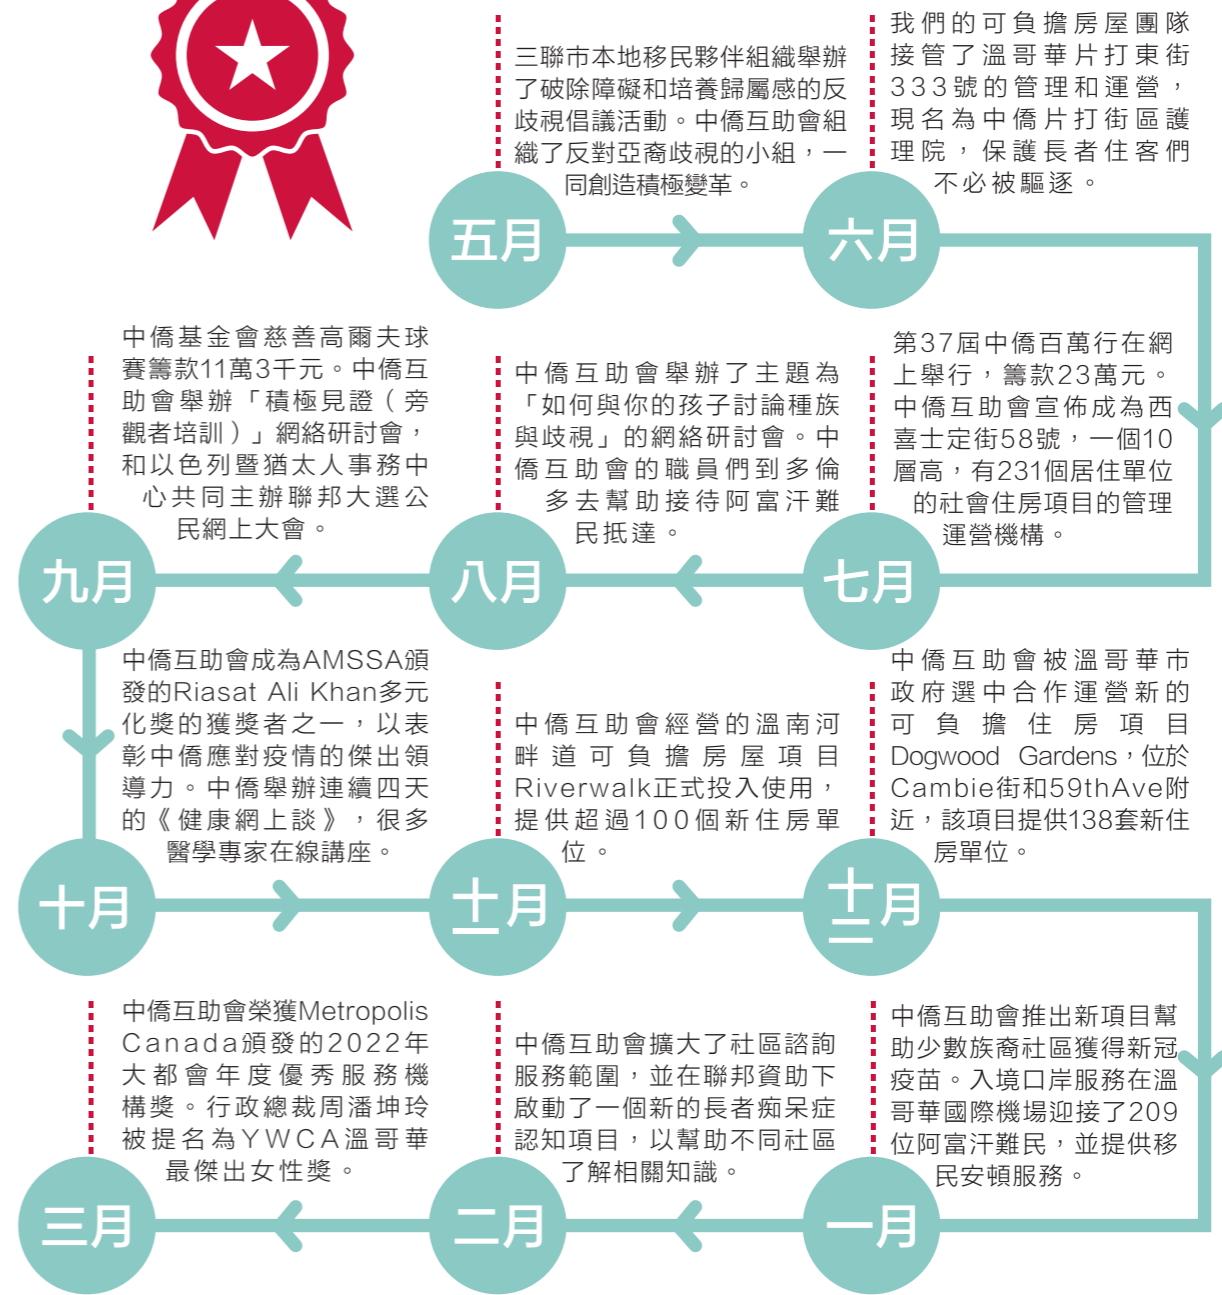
三聯市本地移民夥伴組織舉辦了破除障礙和培養歸屬感的反歧視倡議活動。中僑互助會組織了反對亞裔歧視的小組，一同創造積極變革。

五月

我們的可負擔房屋團隊接管了溫哥華片打東街333號的管理和運營，現名為中僑片打街區護理院，保護長者住客們不必被驅逐。

六月

第37屆中僑百萬行在網上舉行，籌款23萬元。中僑互助會宣佈成為西喜士定街58號，一個10層高，有231個居住單位的社會住房項目的管理運營機構。

七月

中僑互助會舉辦了主題為「如何與你的孩子討論種族與歧視」的網絡研討會。中僑互助會的職員們到多倫多去幫助接待阿富汗難民抵達。

八月

中僑基金會慈善高爾夫球賽籌款11萬3千元。中僑互助會舉辦「積極見證（旁觀者培訓）」網絡研討會，和以色列暨猶太人事務中心共同主辦聯邦大選公民網上大會。

九月

中僑互助會成為AMSSA頒發的Riasat Ali Khan多元化獎的獲獎者之一，以表彰中僑應對疫情的傑出領導力。中僑舉辦連續四天的《健康網上談》，很多醫學專家在線講座。

十月

中僑互助會經營的溫南河畔道可負擔房屋項目Riverwalk正式投入使用，提供超過100個新住房單位。

十一月

中僑互助會被溫哥華市政府選中合作運營新的可負擔住房項目Dogwood Gardens，位於Cambie街和59thAve附近，該項目提供138套新住房單位。

十二月

中僑互助會推出新項目幫助少數族裔社區獲得新冠疫苗。入境口岸服務在溫哥華國際機場迎接了209位阿富汗難民，並提供移民安頓服務。

一月

中僑互助會擴大了社區諮詢服務範圍，並在聯邦資助下啟動了一個新的長者痴呆症認知項目，以幫助不同社區了解相關知識。

二月

中僑互助會榮獲Metropolis Canada頒發的2022年大都會年度優秀服務機構獎。行政總裁周潘坤玲被提名為YWCA溫哥華最傑出女性獎。

三月